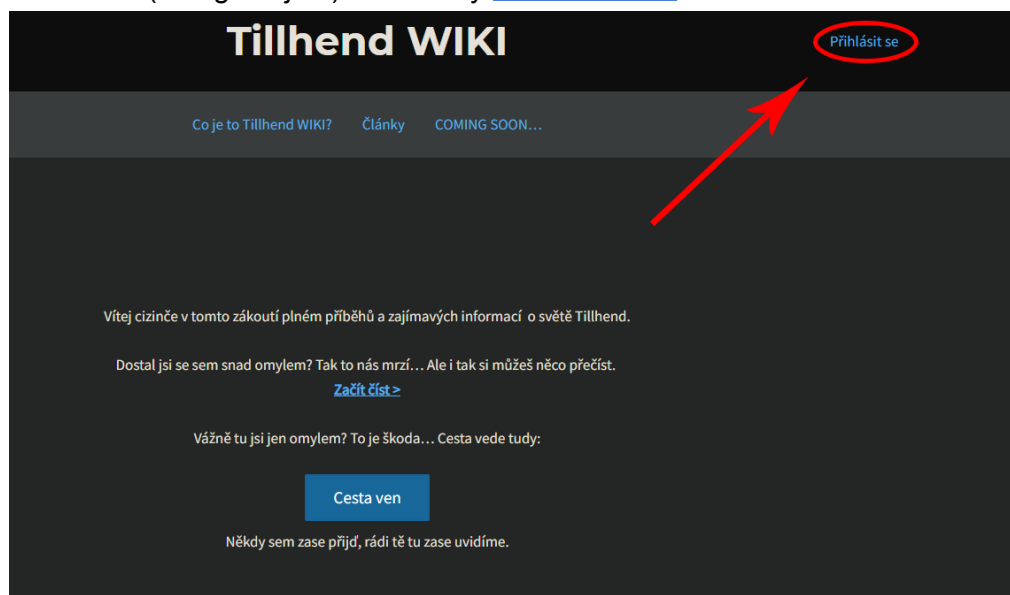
Tillhend WIKI

Přihlásit se

Co je to Tillhend WIKI?   Články   COMING SOON…

Vítej cizinče v tomto zákoutí plném příběhů a zajímavých informací o světě Tillhend.

Dostal jsi se sem snad omylem? Tak to nás mrzí… Ale i tak si můžeš něco přečíst.
Začít číst >

Vážně tu jsi jen omylem? To je škoda… Cesta vede tudy:

Cesta ven

Někdy sem zase přijď, rádi tě tu zase uvidíme.